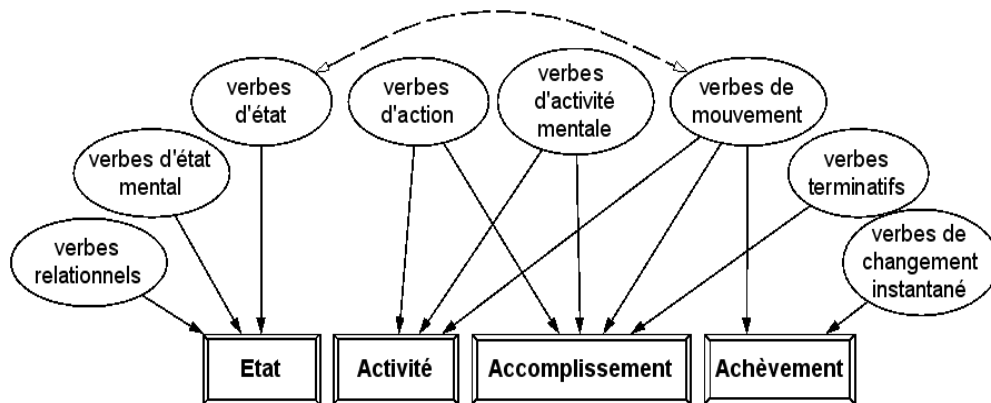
verbes d'état

verbes d'action

verbes d'activité mentale

verbes de mouvement

verbes d'état mental

verbes terminatifs

verbes relationnels

verbes de changement instantané

Etat

Activité

Accomplissement

Achèvement